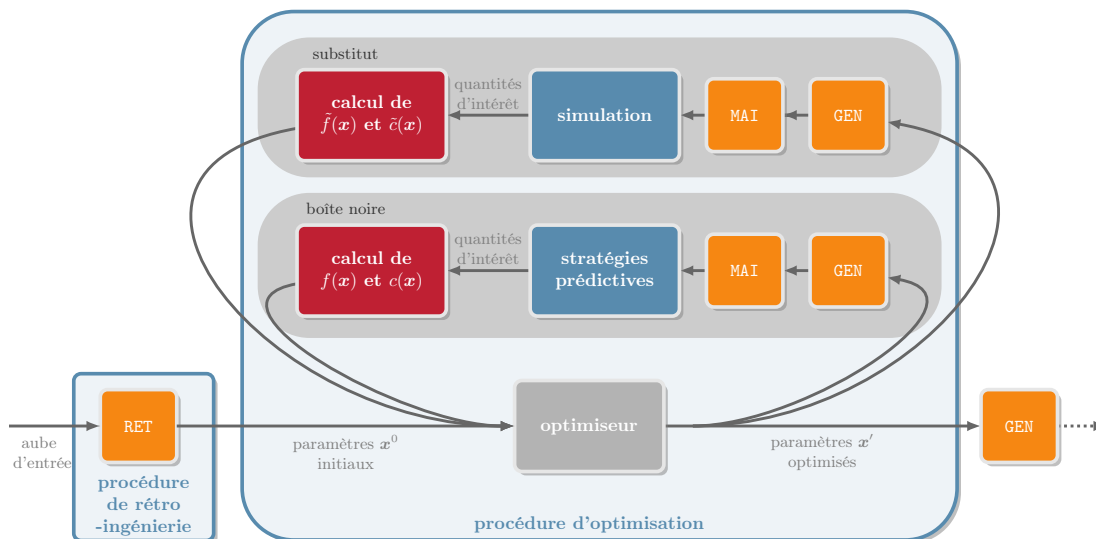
substitut

calcul de $\tilde{f}(\boldsymbol{x})$ et $\tilde{c}(\boldsymbol{x})$

quantités d'intérêt

simulation

MAI

GEN

boîte noire

calcul de $f(\boldsymbol{x})$ et $c(\boldsymbol{x})$

quantités d'intérêt

stratégies prédictives

MAI

GEN

aube d'entrée

RET

procédure de rétro -ingénierie

paramètres $\boldsymbol{x}^0$ initiaux

optimiseur

paramètres $\boldsymbol{x}'$ optimisés

GEN

procédure d'optimisation